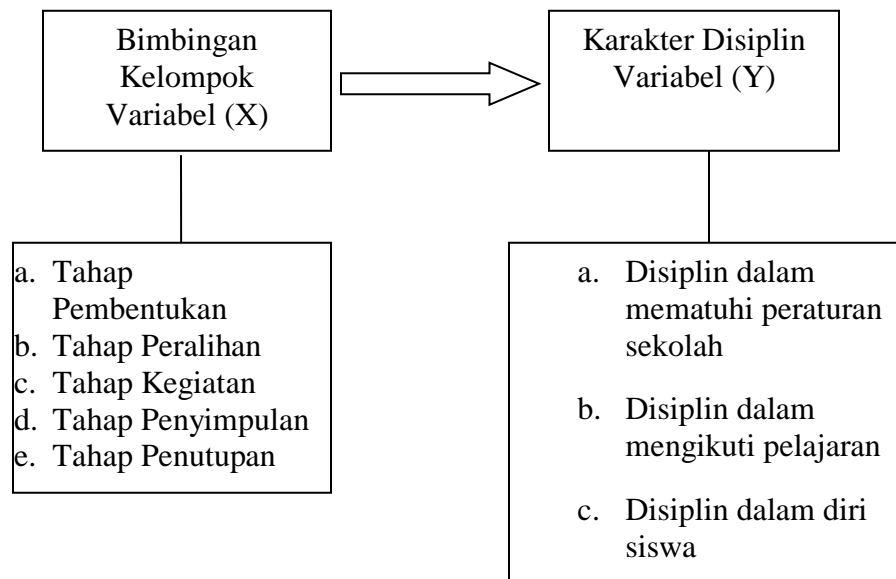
Bimbingan Kelompok Variabel (X)

Karakter Disiplin Variabel (Y)

a. Tahap Pembentukan
b. Tahap Peralihan
c. Tahap Kegiatan
d. Tahap Penyimpulan
e. Tahap Penutupan

a. Disiplin dalam mematuhi peraturan sekolah

b. Disiplin dalam mengikuti pelajaran

c. Disiplin dalam diri siswa